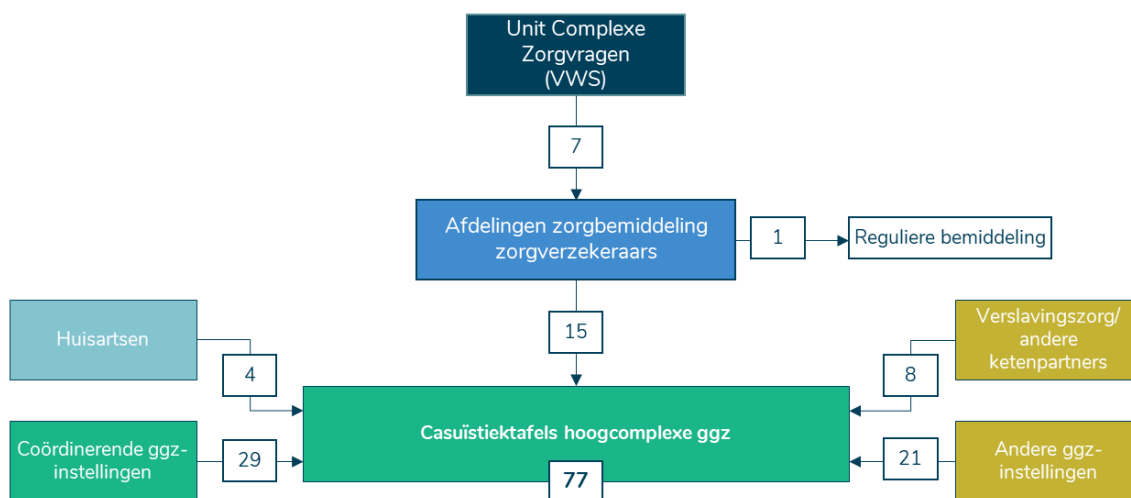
Unit Complexe Zorgvragen (VWS)

7

Afdelingen zorgbemiddeling zorgverzekeraars

1

Reguliere bemiddeling

15

Huisartsen

4

Verslavingszorg/ andere ketenpartners

8

Casuïstiektafels hoogcomplexe ggz

77

Coördinerende ggz-instellingen

29

21

Andere ggz-instellingen